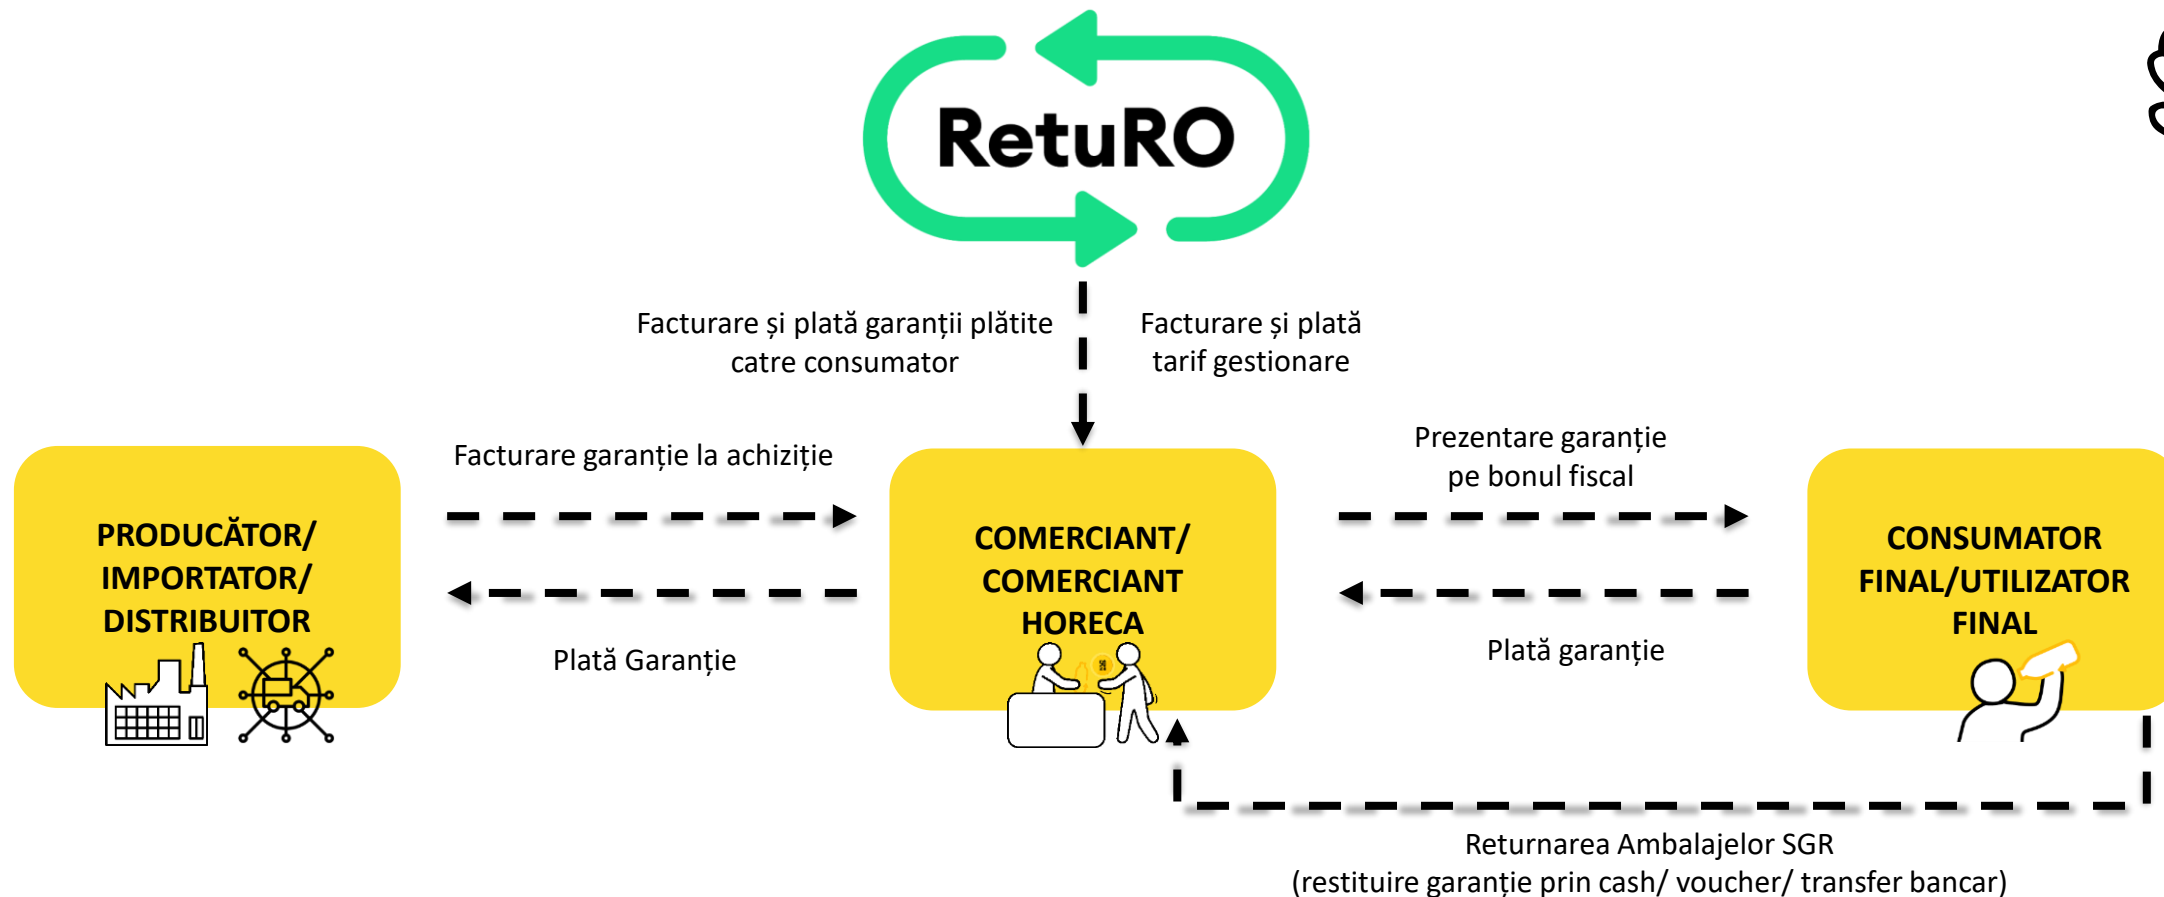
RetuRO

Facturare și plată garanții plătite catre consumator

Facturare și plată tarif gestionare

Facturare garanție la achiziție

Prezentare garanție pe bonul fiscal

PRODUCĂTOR/ IMPORTATOR/ DISTRIBUITOR

COMERCIANT/ COMERCIANT HORECA

CONSUMATOR FINAL/UTILIZATOR FINAL

Plată Garanție

Plată garanție

Returnarea Ambalajelor SGR (restituire garanție prin cash/ voucher/ transfer bancar)